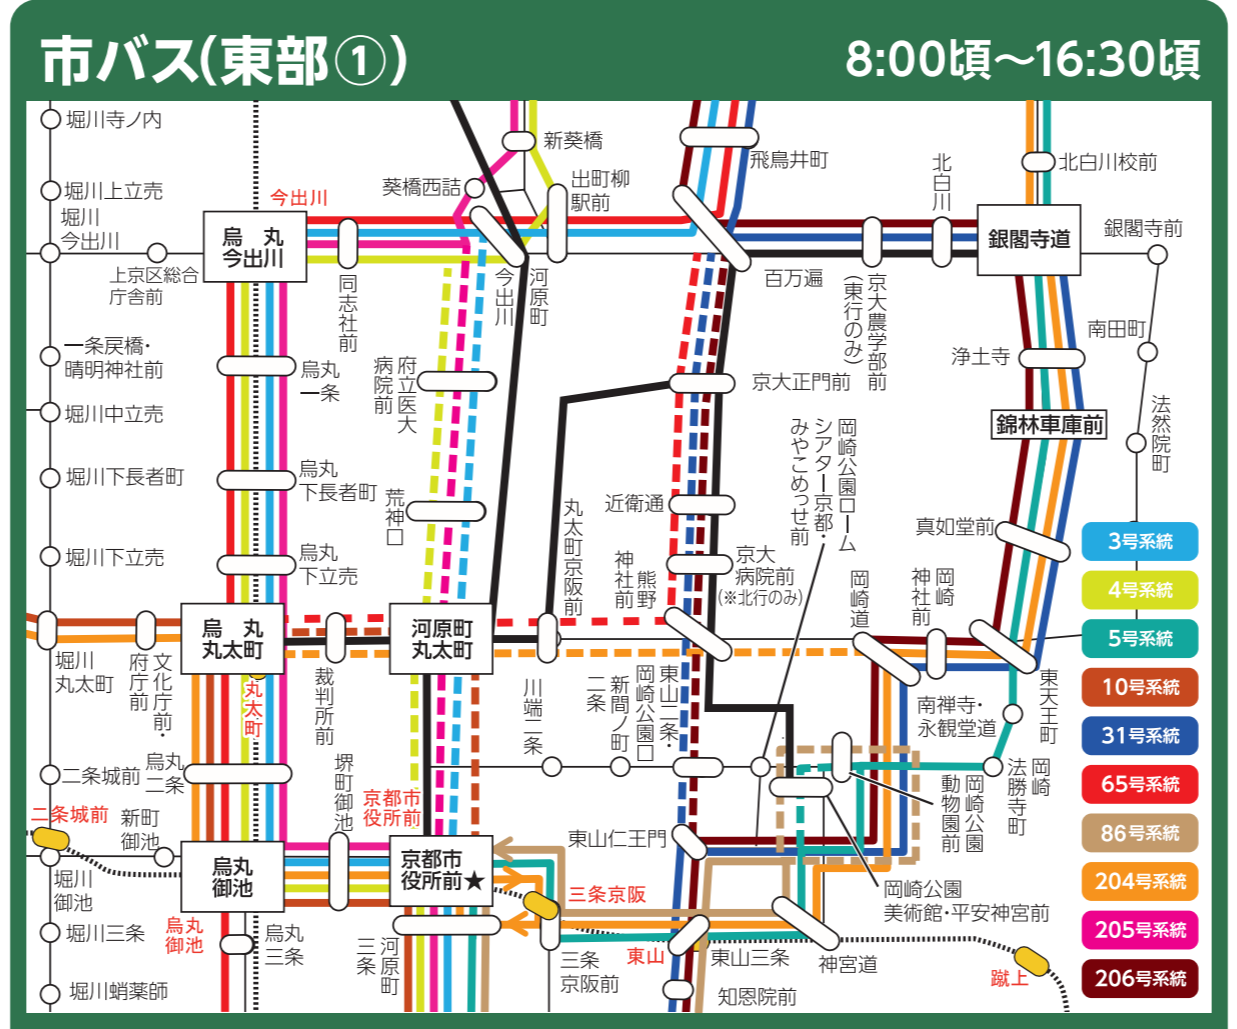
市バス(東部①)

8:00頃〜16:30頃

堀川寺ノ内
堀川上立売
堀川今出川
上京区総合庁舎前
一条戻橋・晴明神社前
堀川中立売
堀川下長者町
堀川下立売
堀川丸太町
二条城前
二条城前
堀川御池
堀川三条
堀川蛸薬師

今出川
烏丸今出川
同志社前
烏丸一条
烏丸下長者町
烏丸下立売
烏丸丸太町
府庁前
文化庁前
丸太町
烏丸二条
新町御池
烏丸御池
烏丸御池
烏丸三条

葵橋西詰
新葵橋
出町柳駅前
今出川
河原町
府立医大病院前
荒神口
丸太町京阪前
河原町丸太町
裁判所前
堺町御池
京都市役所前
京都市役所前★
三条河原町
三条京阪
三条京阪
川端二条
新間ノ町二条
岡崎公園口東山二条
東山仁王門
東山
東山三条
知恩院前

飛鳥井町
百万遍
京大正門前
近衛通
神社前熊野
京大病院前
(※北行のみ)
京大農学部前
(東行のみ)
岡崎公園ロームシアター京都・みやこめっせ前
岡崎道
岡崎公園美術館・平安神宮前
神宮道
蹴上

北白川
北白川校前
銀閣寺道
銀閣寺前
浄土寺
南田町
錦林車庫前
法然院町
真如堂前
岡崎神社前
南禅寺・永観堂道
東天王町
岡崎法勝寺町
岡崎公園動物園前

3号系統
4号系統
5号系統
10号系統
31号系統
65号系統
86号系統
204号系統
205号系統
206号系統